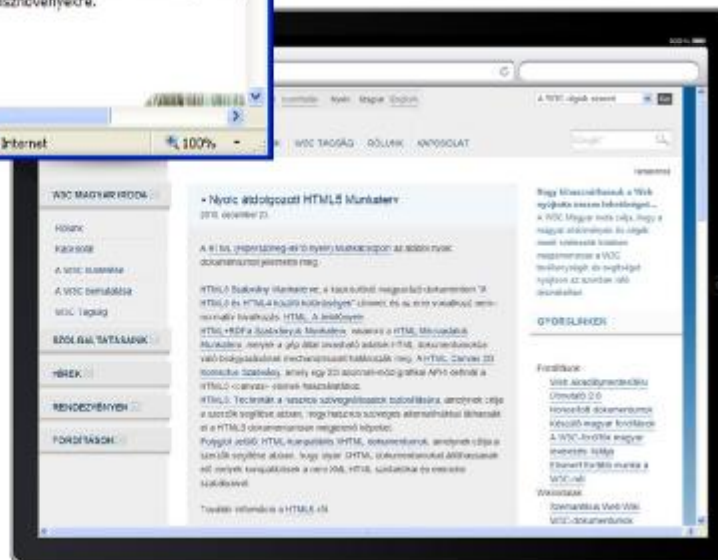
iszhöveményekre.

Internet
100%

W3C TAGSÁG RÓLUNK KAPCSOLAT

W3C MAGYAR IRODA
Hírek
Kezdőlap
A W3C küldetése
A W3C bemutatása
W3C Tagság
SZOLGÁLTATÁSAINK
HÍREK
RENDEZVÉNYEK
FORDÍTÁSOK

• Nyolc átdolgozott HTML5 Munkaterv
2010. december 23.

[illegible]

GYORSLINKEK

Fordítások
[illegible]